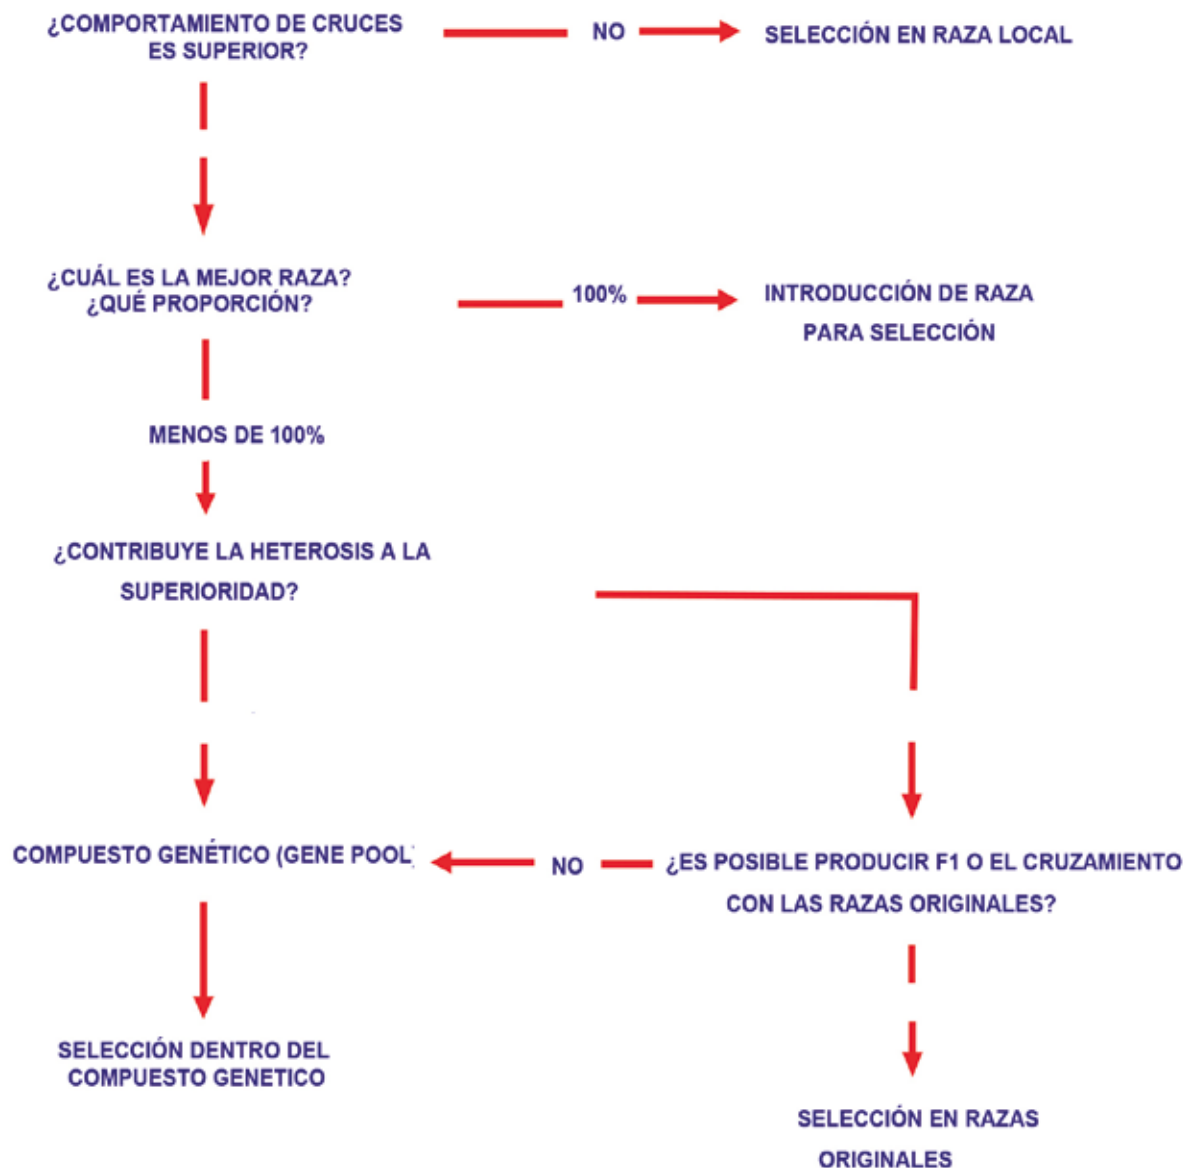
¿COMPORTAMIENTO DE CRUCES ES SUPERIOR?

NO

SELECCIÓN EN RAZA LOCAL

¿CUÁL ES LA MEJOR RAZA? ¿QUÉ PROPORCIÓN?

100%

INTRODUCCIÓN DE RAZA PARA SELECCIÓN

MENOS DE 100%

¿CONTRIBUYE LA HETEROSIS A LA SUPERIORIDAD?

COMPUESTO GENÉTICO (GENE POOL)

NO

¿ES POSIBLE PRODUCIR F1 O EL CRUZAMIENTO CON LAS RAZAS ORIGINALES?

SELECCIÓN DENTRO DEL COMPUESTO GENETICO

SELECCIÓN EN RAZAS ORIGINALES